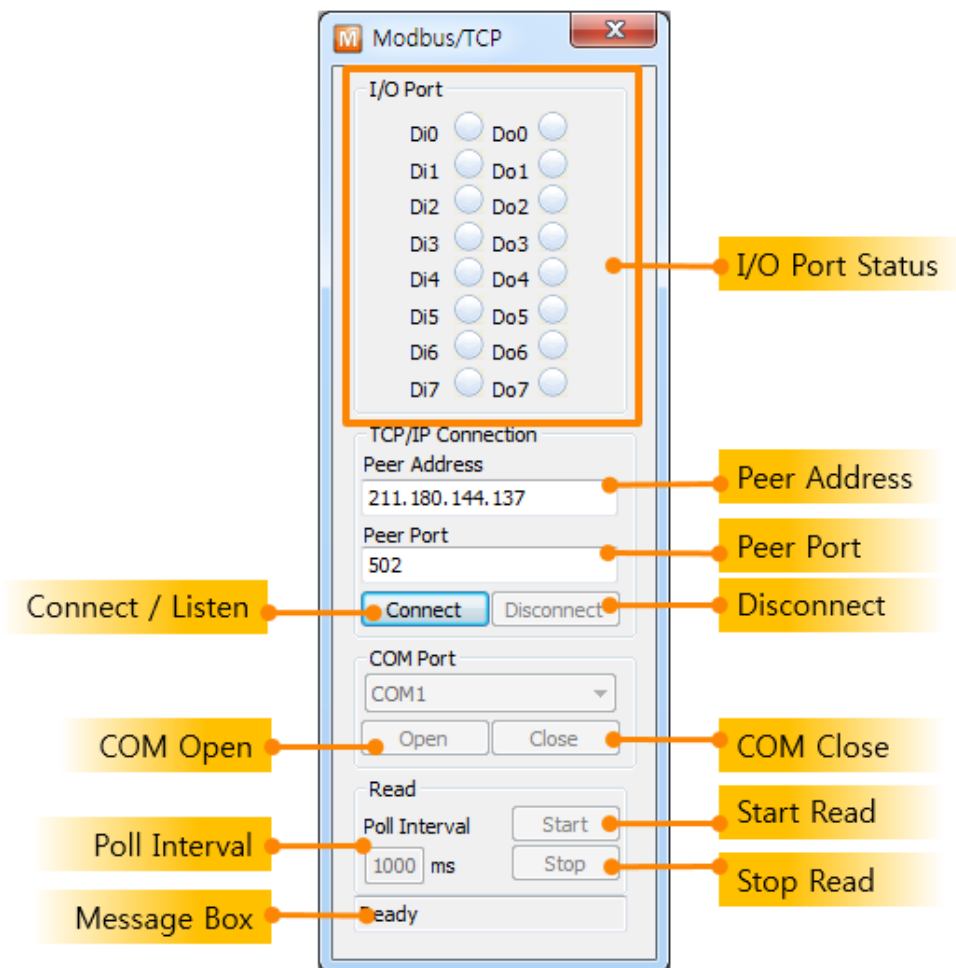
M Modbus/TCP

I/O Port

Di0 Do0
Di1 Do1
Di2 Do2
Di3 Do3
Di4 Do4
Di5 Do5
Di6 Do6
Di7 Do7

I/O Port Status

TCP/IP Connection
Peer Address
211.180.144.137

Peer Address

Peer Port
502

Peer Port

Connect / Listen

Connect Disconnect

Disconnect

COM Port
COM1

COM Open

Open Close

COM Close

Read

Start Read

Poll Interval

Poll Interval Start
1000 ms Stop

Stop Read

Message Box

Ready